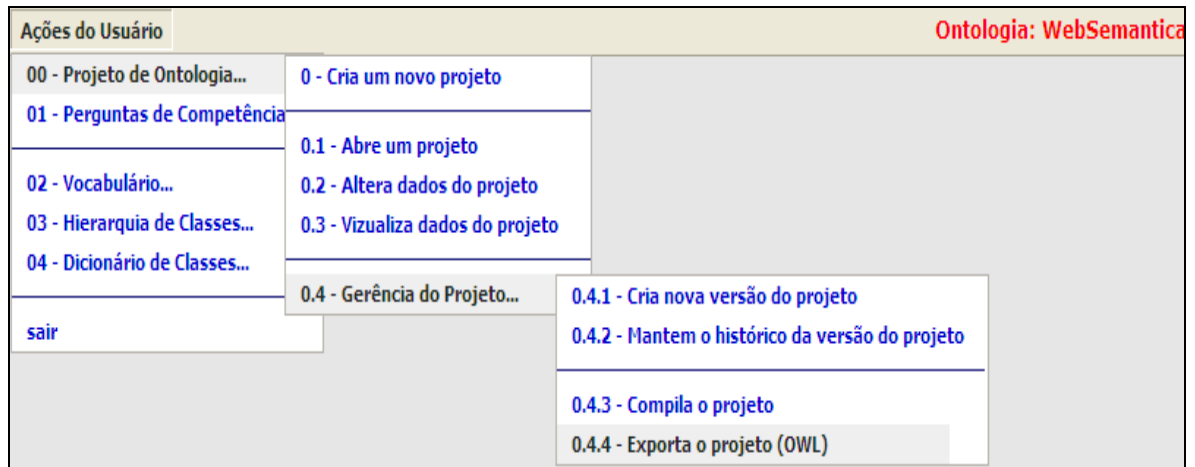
Ações do Usuário

Ontologia: WebSemantica

00 - Projeto de Ontologia...
01 - Perguntas de Competência

02 - Vocabulário...
03 - Hierarquia de Classes...
04 - Dicionário de Classes...

sair

0 - Cria um novo projeto

0.1 - Abre um projeto
0.2 - Altera dados do projeto
0.3 - Vizualiza dados do projeto

0.4 - Gerência do Projeto...

0.4.1 - Cria nova versão do projeto
0.4.2 - Mantem o histórico da versão do projeto

0.4.3 - Compila o projeto
0.4.4 - Exporta o projeto (OWL)